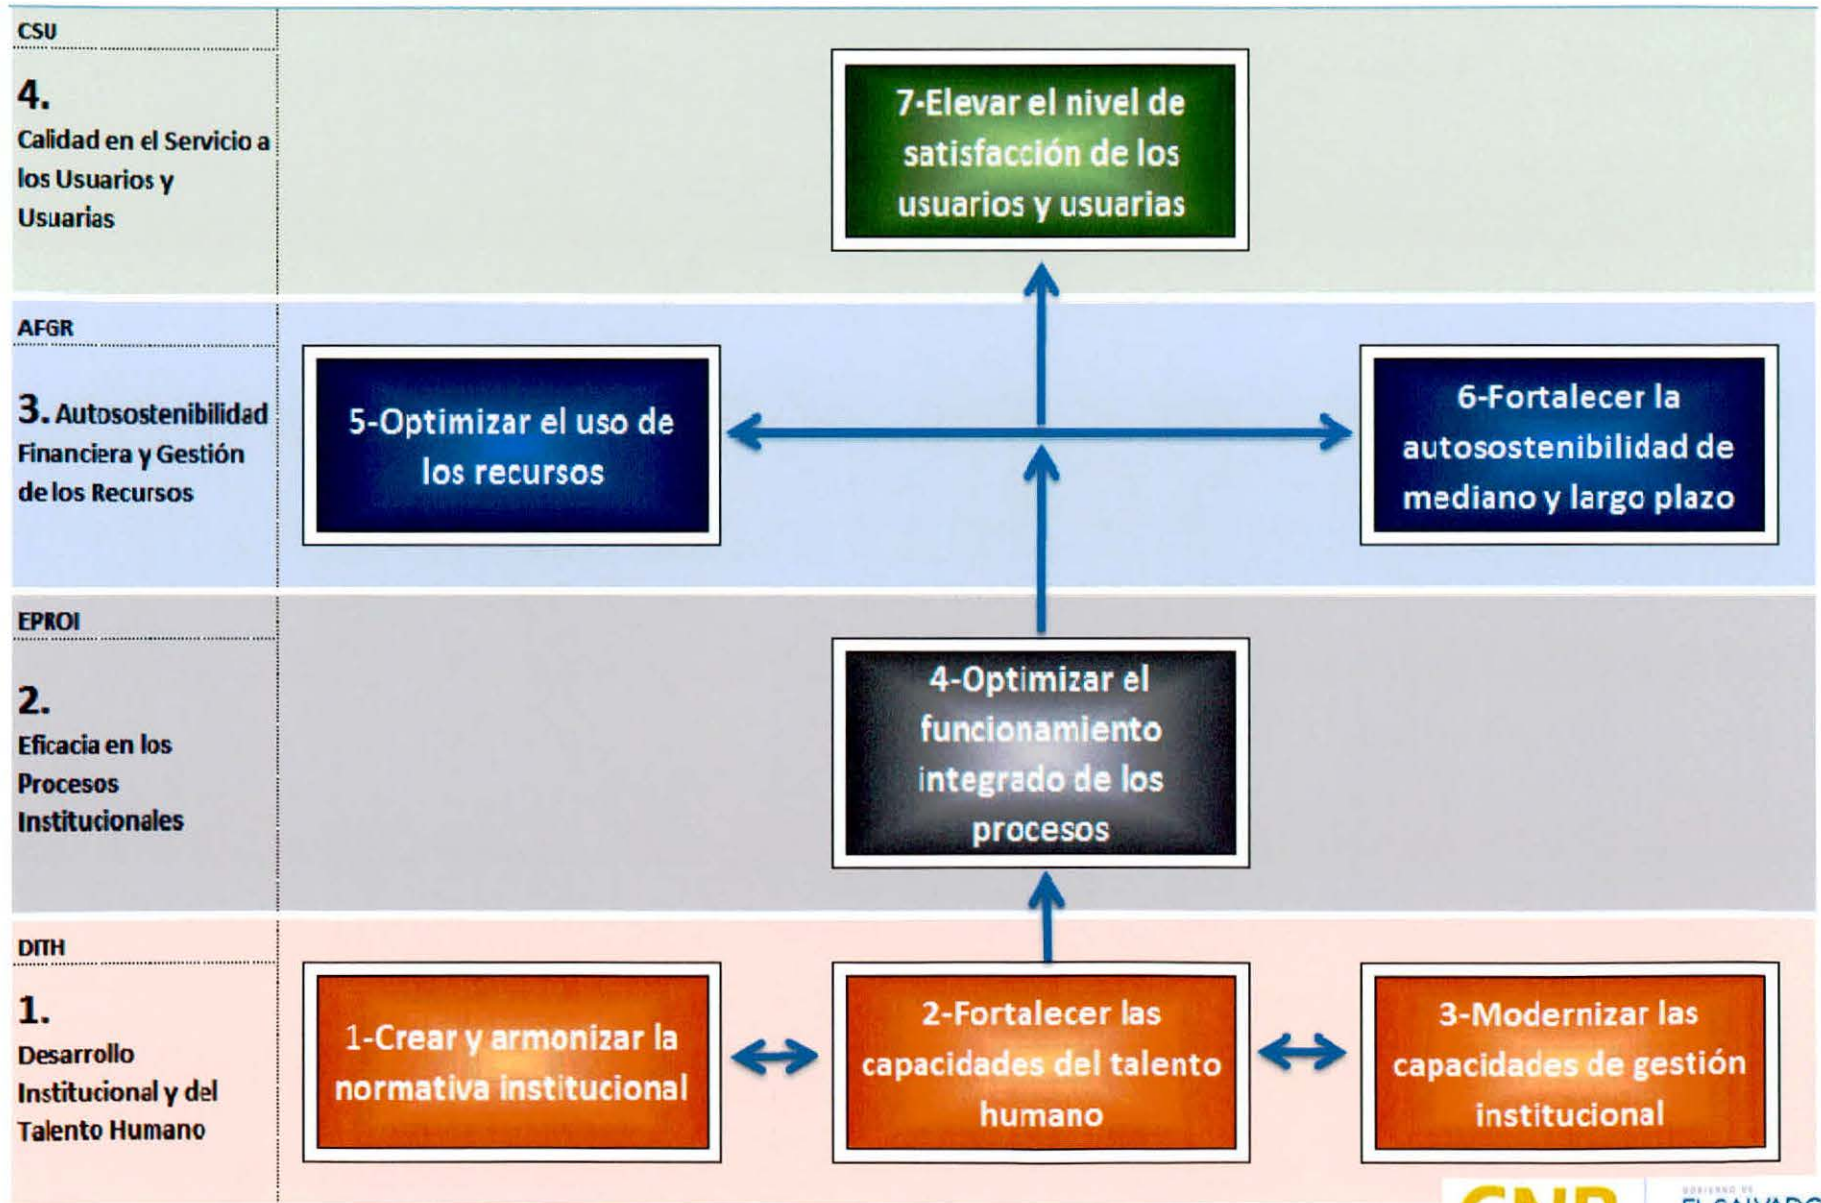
CSU

4.
Calidad en el Servicio a los Usuarios y Usuarias

7-Elevar el nivel de satisfacción de los usuarios y usuarias

AFGR

3. Autosostenibilidad Financiera y Gestión de los Recursos

5-Optimizar el uso de los recursos

6-Fortalecer la autosostenibilidad de mediano y largo plazo

EPROI

2.
Eficacia en los Procesos Institucionales

4-Optimizar el funcionamiento integrado de los procesos

DITH

1.
Desarrollo Institucional y del Talento Humano

1-Crear y armonizar la normativa institucional

2-Fortalecer las capacidades del talento humano

3-Modernizar las capacidades de gestión institucional

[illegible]